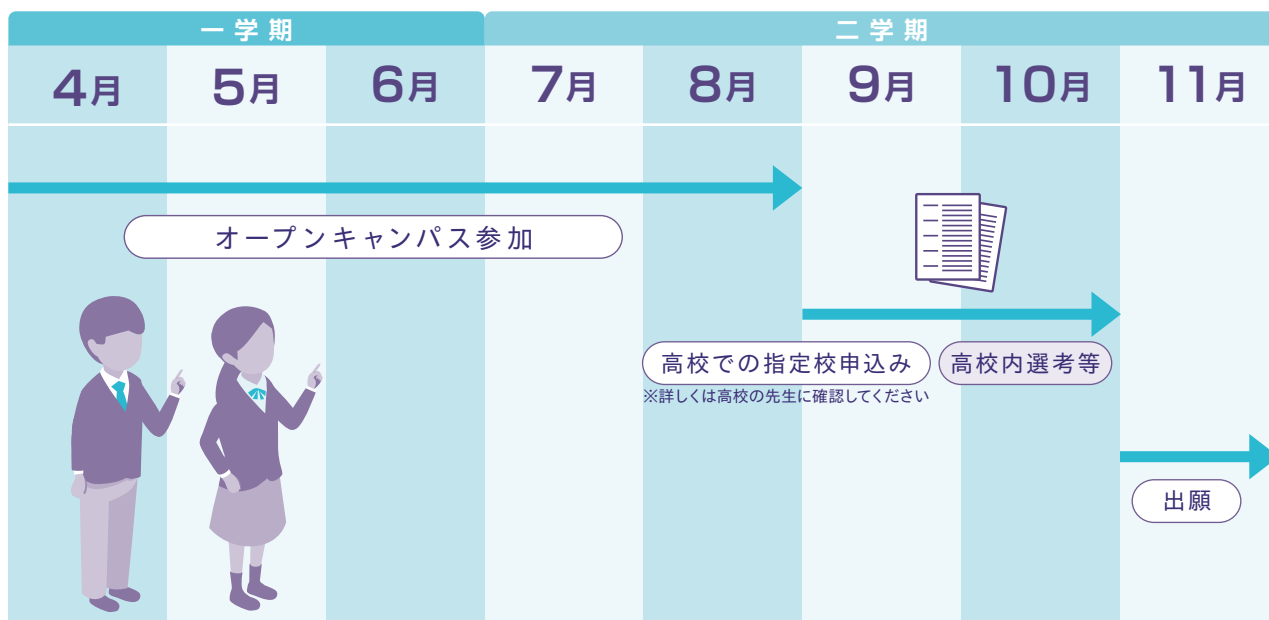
| 一学期 | | | 二学期 | | | | |
|---|---|---|---|---|---|---|---|
| 4月 | 5月 | 6月 | 7月 | 8月 | 9月 | 10月 | 11月 |

オープンキャンパス参加

高校での指定校申込み

※詳しくは高校の先生に確認してください

高校内選考等

出願